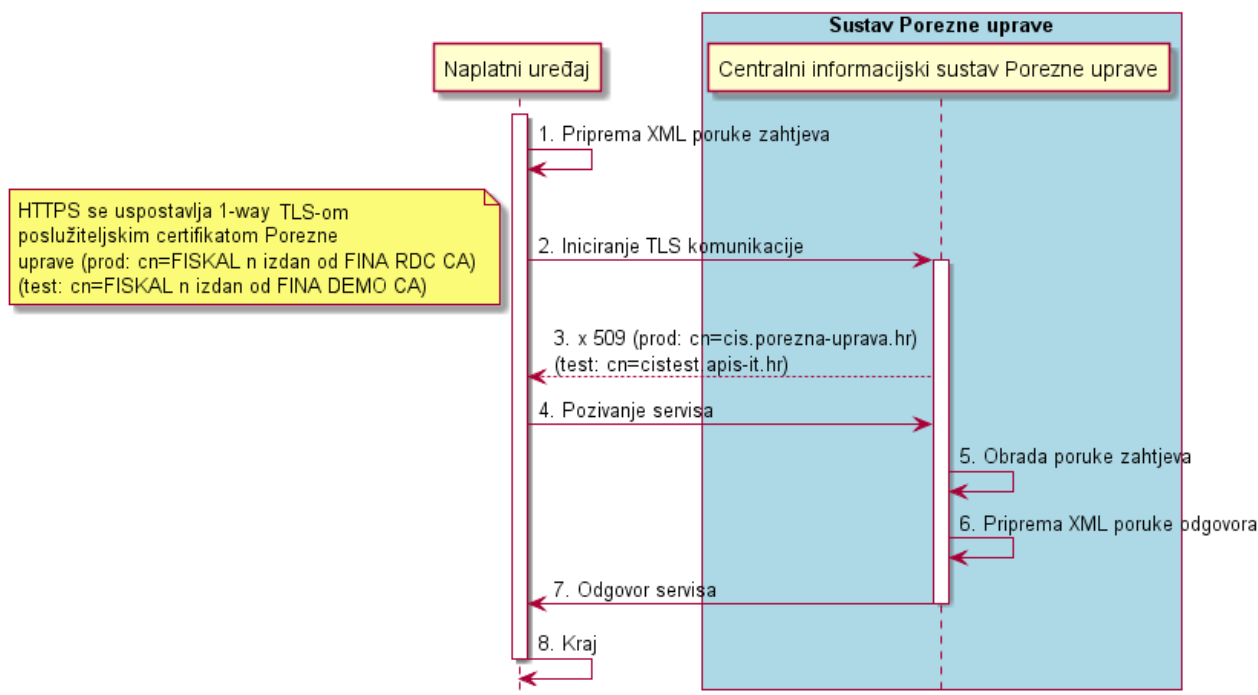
Sustav Porezne uprave

Naplatni uređaj

Centralni informacijski sustav Porezne uprave

1. Priprema XML poruke zahtjeva

HTTPS se uspostavlja 1-way TLS-om poslužiteljskim certifikatom Porezne uprave (prod: cn=FISKAL n izdan od FINA RDC CA) (test: cn=FISKAL n izdan od FINA DEMO CA)

2. Iniciranje TLS komunikacije

3. x 509 (prod: cn=cis.porezna-uprava.hr) (test: cn=cistest.apis-it.hr)

4. Pozivanje servisa

5. Obrada poruke zahtjeva

6. Priprema XML poruke odgovora

7. Odgovor servisa

8. Kraj